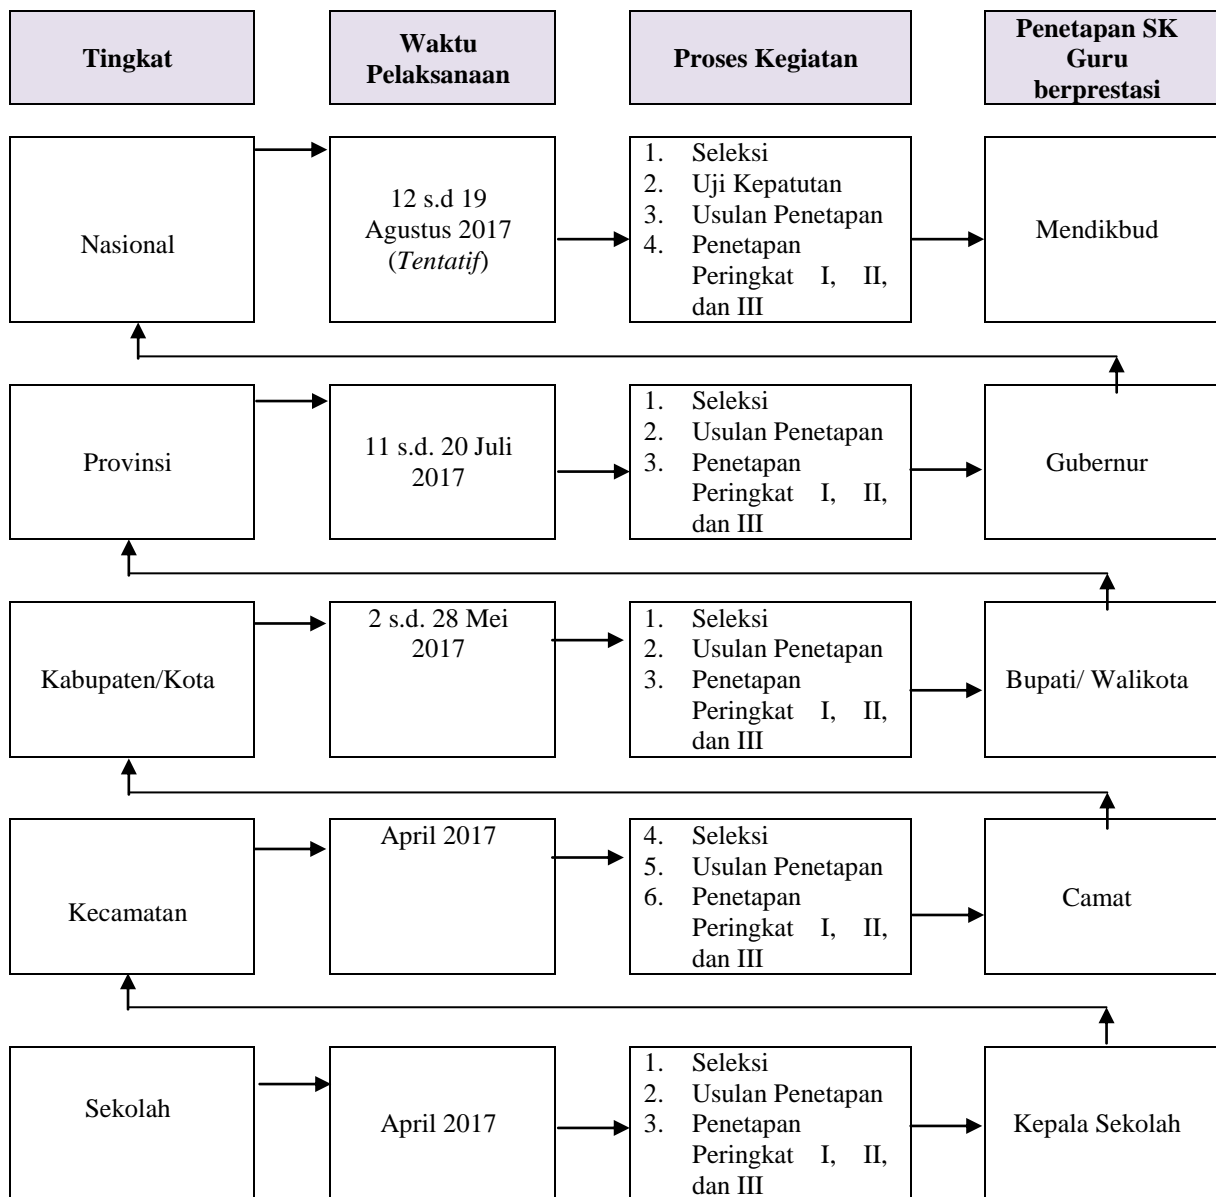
Tingkat

Waktu Pelaksanaan

Proses Kegiatan

Penetapan SK Guru berprestasi

Nasional

12 s.d 19 Agustus 2017 (*Tentatif*)

1. Seleksi
2. Uji Kepatutan
3. Usulan Penetapan
4. Penetapan Peringkat I, II, dan III

Mendikbud

Provinsi

11 s.d. 20 Juli 2017

1. Seleksi
2. Usulan Penetapan
3. Penetapan Peringkat I, II, dan III

Gubernur

Kabupaten/Kota

2 s.d. 28 Mei 2017

1. Seleksi
2. Usulan Penetapan
3. Penetapan Peringkat I, II, dan III

Bupati/ Walikota

Kecamatan

April 2017

4. Seleksi
5. Usulan Penetapan
6. Penetapan Peringkat I, II, dan III

Camat

Sekolah

April 2017

1. Seleksi
2. Usulan Penetapan
3. Penetapan Peringkat I, II, dan III

Kepala Sekolah